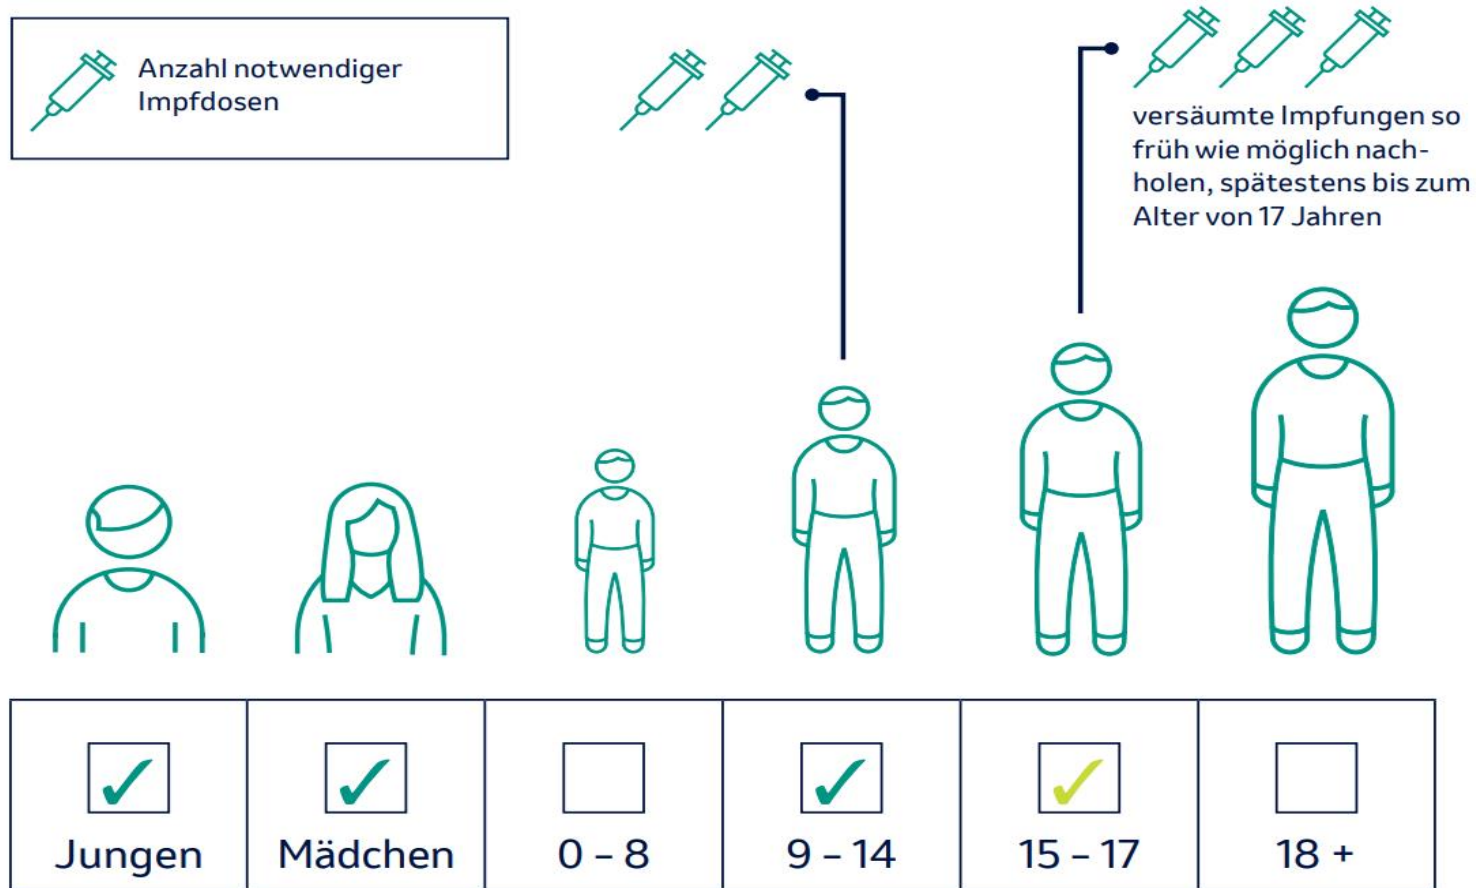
Anzahl notwendiger Impfdosen

versäumte Impfungen so früh wie möglich nachholen, spätestens bis zum Alter von 17 Jahren

| ✓ | ✓ | ☐ | ✓ | ✓ | ☐ |
|---|---|---|---|---|---|
| Jungen | Mädchen | 0 – 8 | 9 – 14 | 15 – 17 | 18 + |